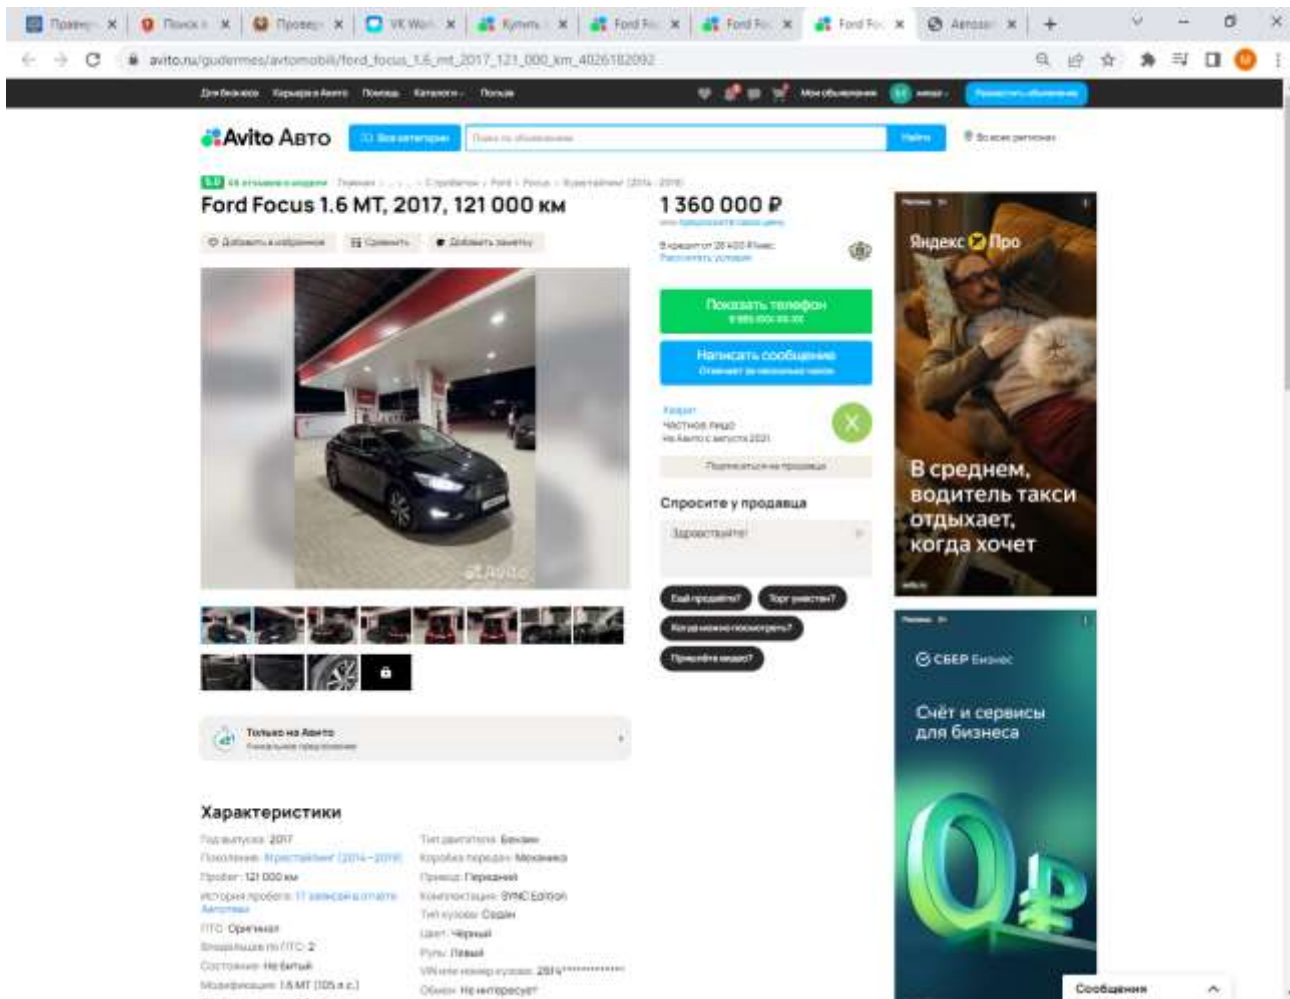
Провер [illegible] Поиск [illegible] Провер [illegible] VK Wor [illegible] Купить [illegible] Ford Fo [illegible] Ford Fo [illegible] Ford Fo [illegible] Автозап

avito.ru/gudermes/avtomobili/ford_focus_1.6_mt_2017_121_000_km_4026182092

Для бизнеса Карьера в Авито Помощь Каталоги Польза Мои объявления Разместить объявление

Avito Авто Все категории Поиск по объявлениям Найти Во всех регионах

5.0 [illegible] Главная › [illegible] › С пробегом › Ford › Focus › Хэтчбек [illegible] (2014–2019)

Ford Focus 1.6 MT, 2017, 121 000 км

Добавить в избранное Сравнить Добавить заметку

1 360 000 ₽

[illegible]

В кредит от 28 400 ₽ / мес.
Рассчитать условия

Показать телефон
8 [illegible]

Написать сообщение
Отвечает за несколько часов

Хаврат
Частное лицо
На Авито с августа 2021

Подписаться на продавца

Спросите у продавца

Здравствуйте!

Ещё продаёте? Торг уместен? Когда можно посмотреть? Пришлёте видео?

Только на Авито
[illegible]

Характеристики

Год выпуска: 2017
Поколение: III рестайлинг (2014—2019)
Пробег: 121 000 км
История пробега: 11 записей в отчёте Автотеки
ПТС: Оригинал
Владельцев по ПТС: 2
Состояние: Не битый
Модификация: 1.6 MT (105 л.с.)

Тип двигателя: Бензин
Коробка передач: Механика
Привод: Передний
Комплектация: SYNC Edition
Тип кузова: Седан
Цвет: Чёрный
Руль: Левый
VIN или номер кузова: Z6F***********
Обмен: Не интересует

Реклама
Яндекс Про
В среднем, водитель такси отдыхает, когда хочет

Реклама
СБЕР Бизнес
Счёт и сервисы для бизнеса
0₽

Сообщения